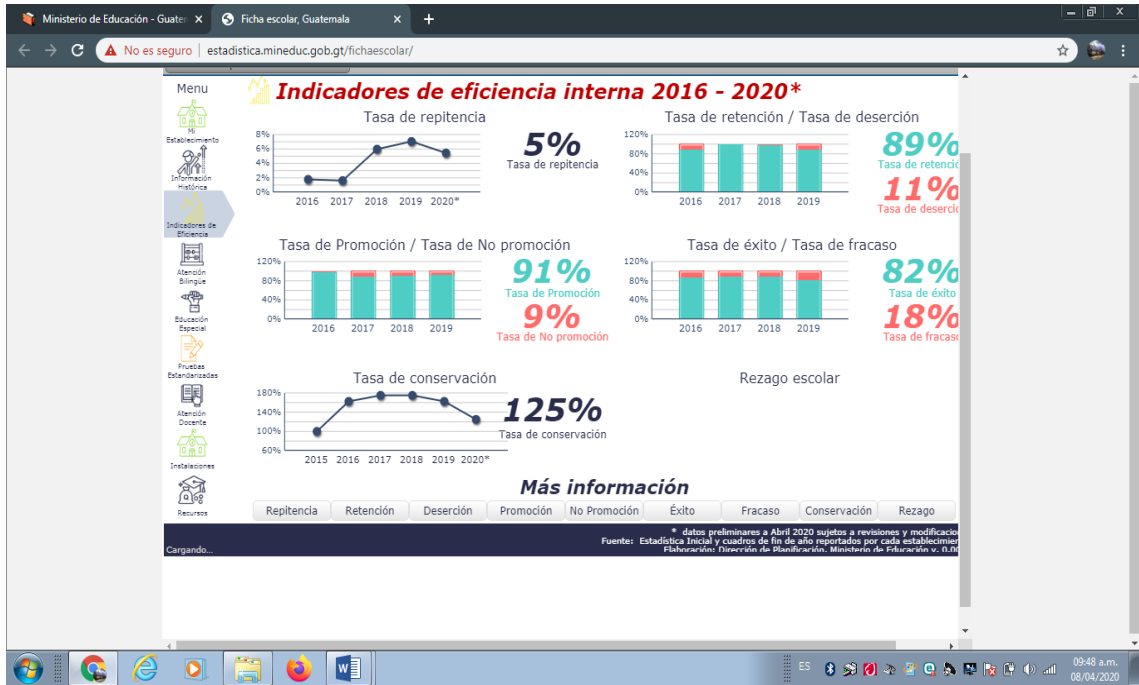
Ministerio de Educación - Guater ×
Ficha escolar, Guatemala ×
+
No es seguro | estadistica.mineduc.gob.gt/fichaescolar/

Menu
Mi Establecimiento
Información Histórica
Indicadores de Eficiencia
Atención Bilingüe
Educación Especial
Pruebas Estandarizadas
Atención Docente
Instalaciones
Recursos

Indicadores de eficiencia interna 2016 - 2020*

Tasa de repitencia
8%
6%
4%
2%
0%
2016 2017 2018 2019 2020*
5%
Tasa de repitencia

Tasa de retención / Tasa de deserción
120%
80%
40%
0%
2016 2017 2018 2019
89%
Tasa de retencí
11%
Tasa de deserci

Tasa de Promoción / Tasa de No promoción
120%
80%
40%
0%
2016 2017 2018 2019
91%
Tasa de Promoción
9%
Tasa de No promoción

Tasa de éxito / Tasa de fracaso
120%
80%
40%
0%
2016 2017 2018 2019
82%
Tasa de éxito
18%
Tasa de fracaso

Tasa de conservación
180%
140%
100%
60%
2015 2016 2017 2018 2019 2020*
125%
Tasa de conservación

Rezago escolar

Más información
Repitencia | Retención | Deserción | Promoción | No Promoción | Éxito | Fracaso | Conservación | Rezago

* datos preliminares a Abril 2020 sujetos a revisiones y modificacio
Fuente: Estadística Inicial y cuadros de fin de año reportados por cada establecimien
Elaboración: Dirección de Planificación, Ministerio de Educación v. 0.0
Cargando...

ES
09:48 a.m.
08/04/2020